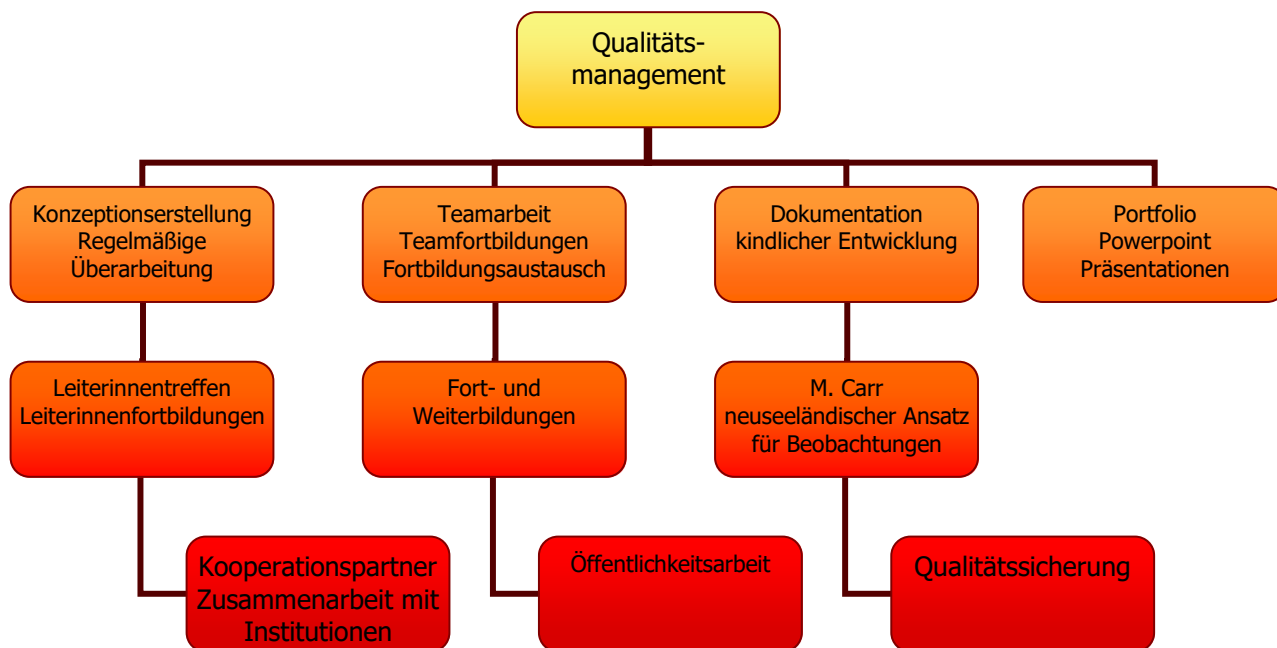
Qualitätsmanagement

Konzeptionserstellung
Regelmäßige
Überarbeitung

Leiterinnentreffen
Leiterinnenfortbildungen

Kooperationspartner
Zusammenarbeit mit
Institutionen

Teamarbeit
Teamfortbildungen
Fortbildungsaustausch

Fort- und
Weiterbildungen

Öffentlichkeitsarbeit

Dokumentation
kindlicher Entwicklung

M. Carr
neuseeländischer Ansatz
für Beobachtungen

Qualitätssicherung

Portfolio
Powerpoint
Präsentationen